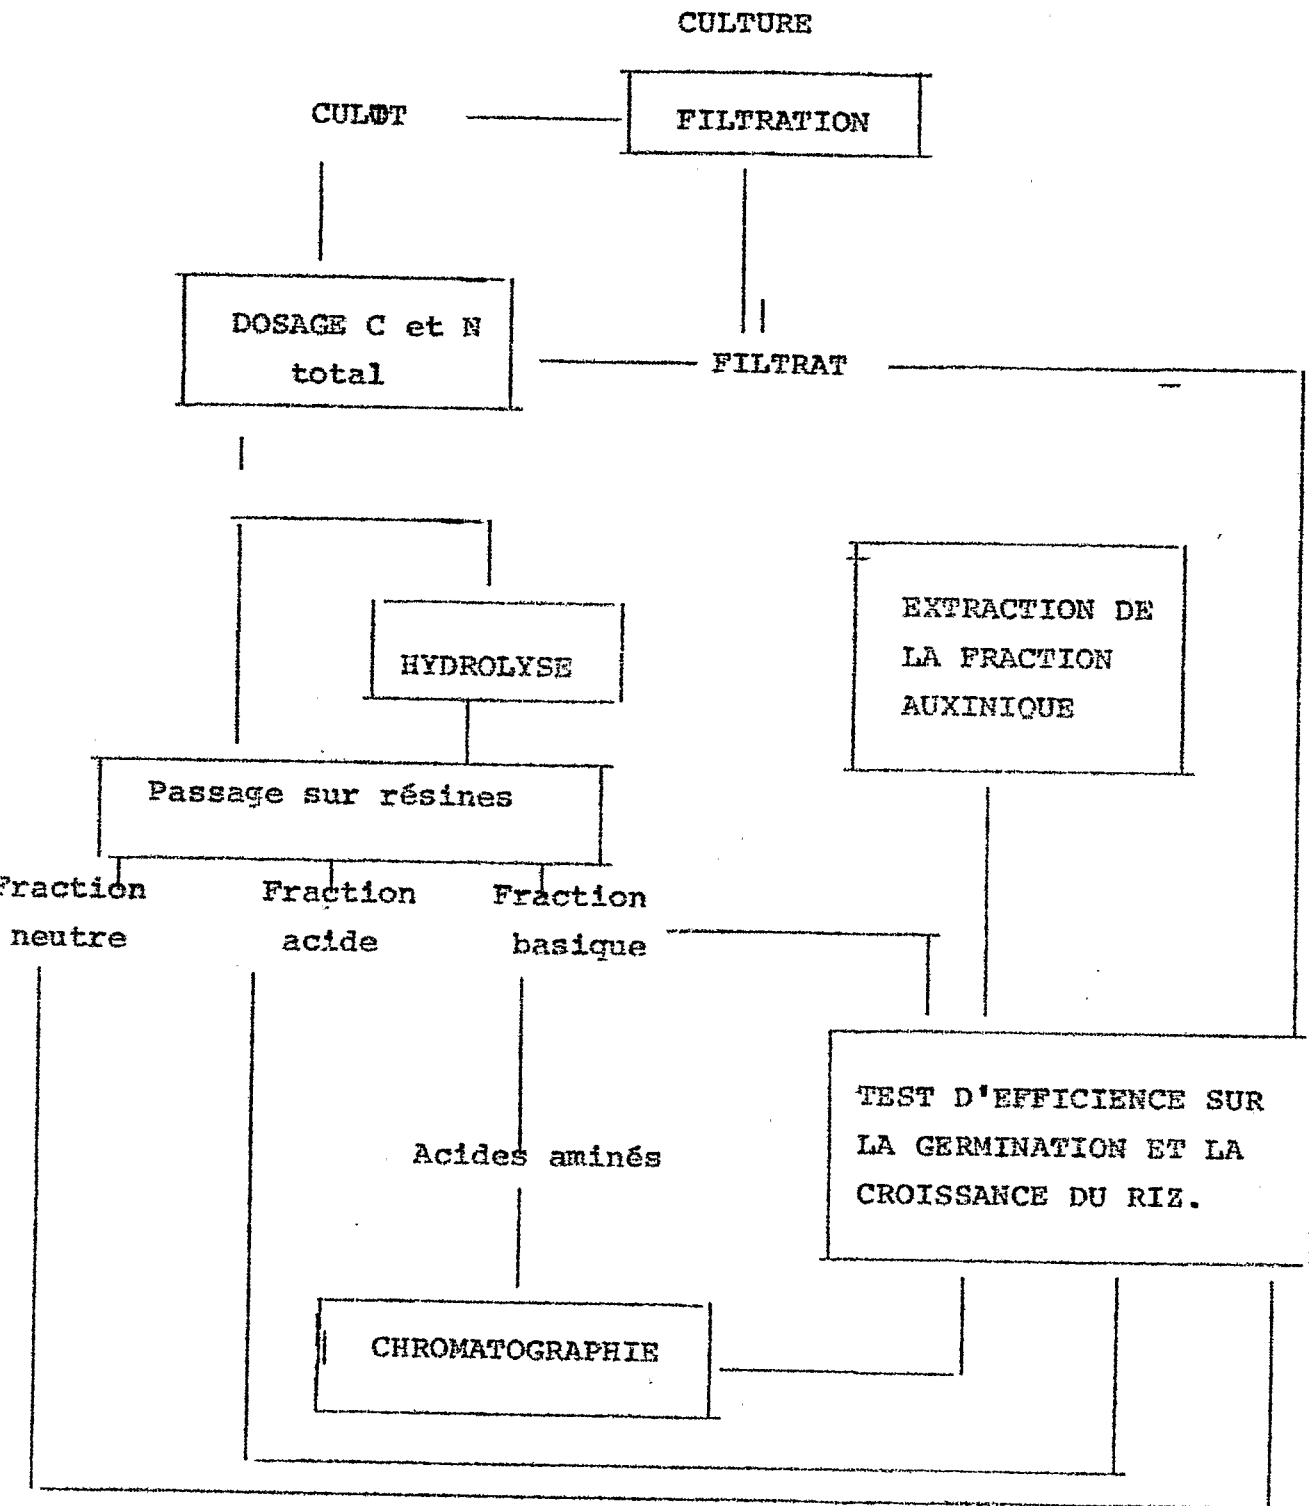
CULTURE

CULOT

FILTRATION

DOSAGE C et N total

FILTRAT

HYDROLYSE

EXTRACTION DE LA FRACTION AUXINIQUE

Passage sur résines

Fraction neutre

Fraction acide

Fraction basique

TEST D'EFFICIENCE SUR LA GERMINATION ET LA CROISSANCE DU RIZ.

Acides aminés

CHROMATOGRAPHIE